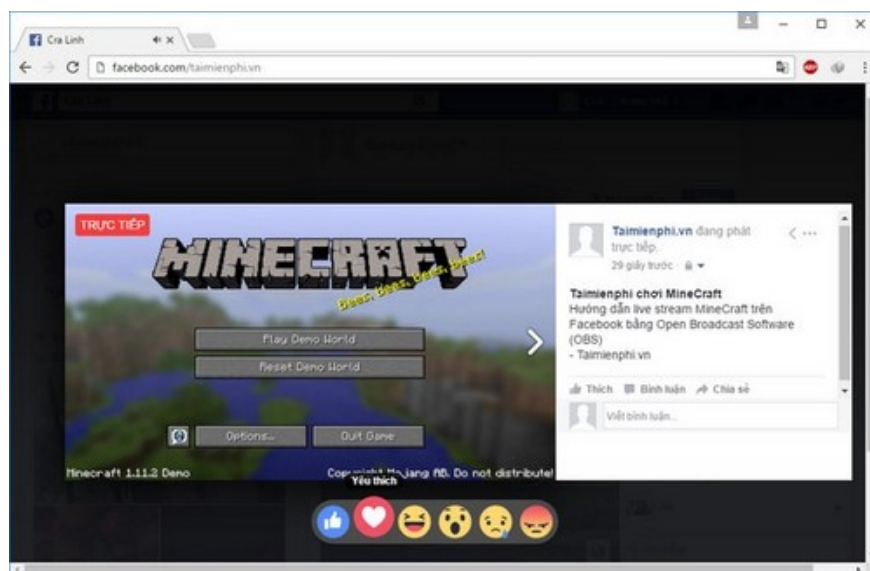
Cra Linh

facebook.com/taimienphi.vn

TRỰC TIẾP

MINECRAFT

Beez, beez, beez, beez!

Play Demo World

Reset Demo World

Options...

Quit Game

Minecraft 1.11.2 Demo

Copyright Mojang AB. Do not distribute!

Taimienphi.vn đang phát trực tiếp.

29 giây trước

Taimienphi chơi MineCraft
Hướng dẫn live stream MineCraft trên Facebook bằng Open Broadcast Software (OBS)
- Taimienphi.vn

Thích Bình luận Chia sẻ

Viết bình luận...

Yêu thích